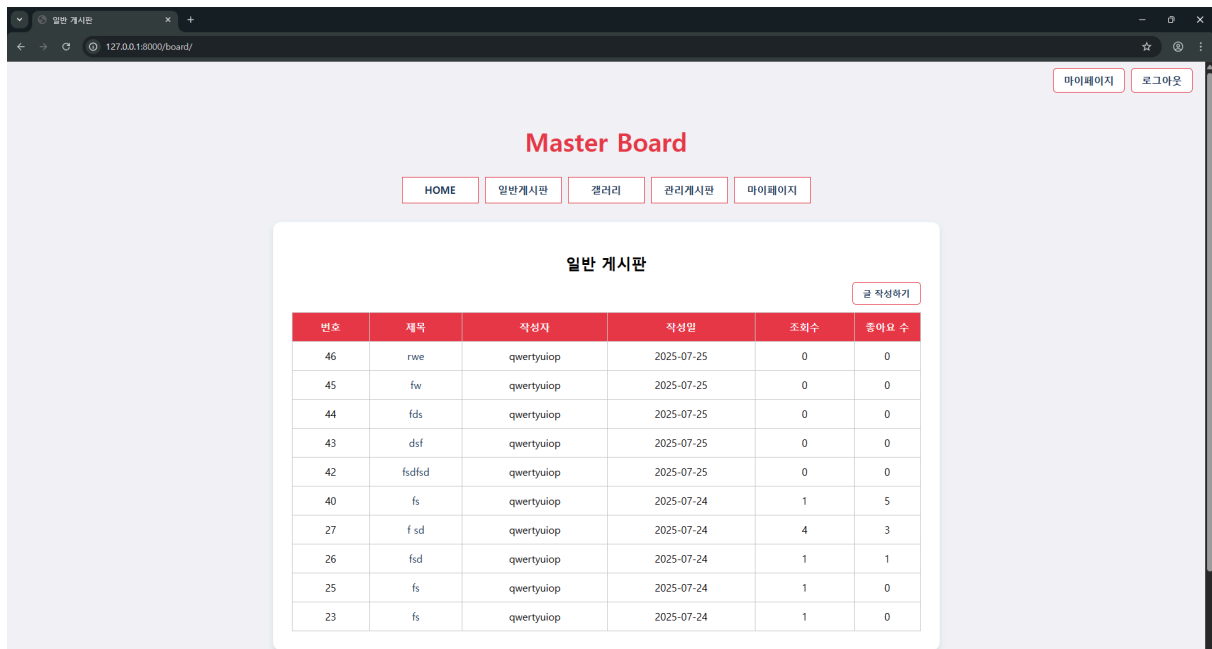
일반 게시판

127.0.0.1:8000/board/

마이페이지 로그아웃

Master Board

HOME 일반게시판 갤러리 관리게시판 마이페이지

일반 게시판

글 작성하기

| 번호 | 제목 | 작성자 | 작성일 | 조회수 | 좋아요 수 |
|---|---|---|---|---|---|
| 46 | rwe | qwertyuiop | 2025-07-25 | 0 | 0 |
| 45 | fw | qwertyuiop | 2025-07-25 | 0 | 0 |
| 44 | fds | qwertyuiop | 2025-07-25 | 0 | 0 |
| 43 | dsf | qwertyuiop | 2025-07-25 | 0 | 0 |
| 42 | fsdfsd | qwertyuiop | 2025-07-25 | 0 | 0 |
| 40 | fs | qwertyuiop | 2025-07-24 | 1 | 5 |
| 27 | f sd | qwertyuiop | 2025-07-24 | 4 | 3 |
| 26 | fsd | qwertyuiop | 2025-07-24 | 1 | 1 |
| 25 | fs | qwertyuiop | 2025-07-24 | 1 | 0 |
| 23 | fs | qwertyuiop | 2025-07-24 | 1 | 0 |